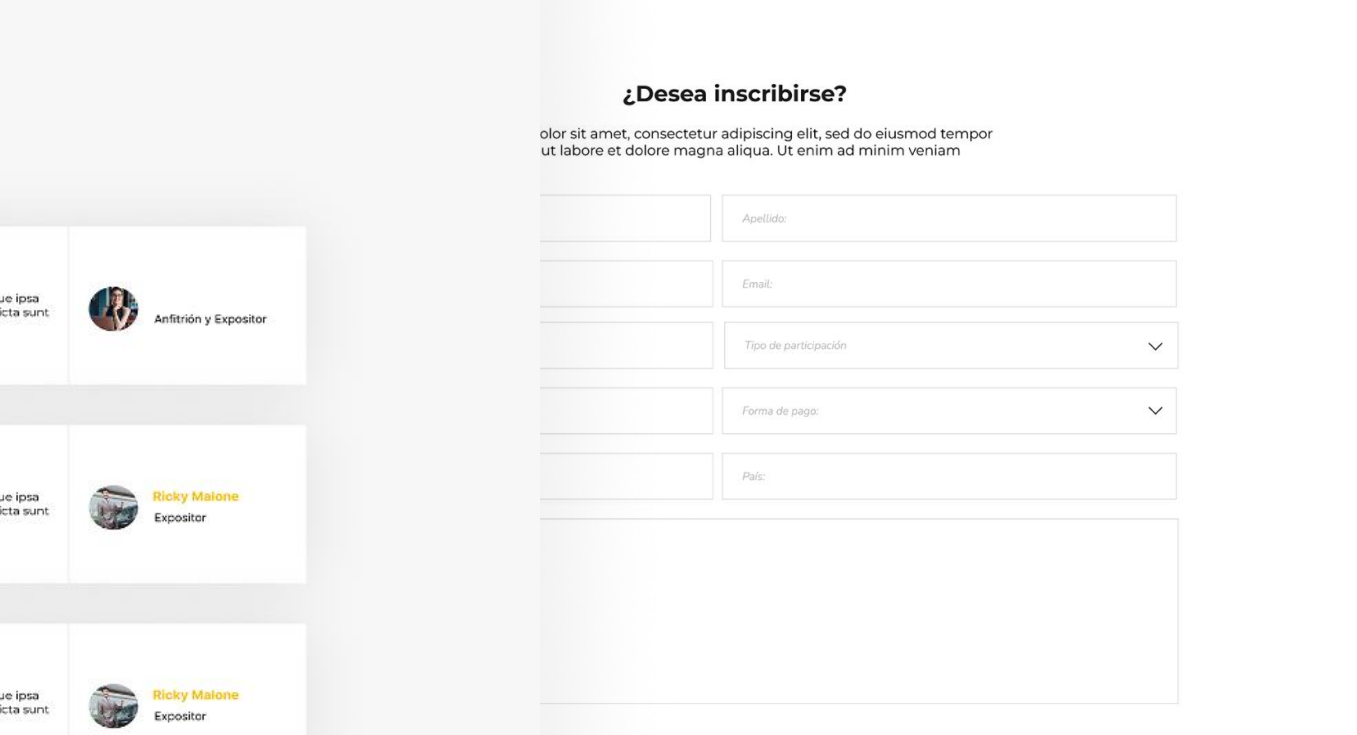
ue ipsa
icta sunt

Anfitrión y Expositor

ue ipsa
icta sunt

Ricky Malone
Expositor

ue ipsa
icta sunt

Ricky Malone
Expositor

¿Desea inscribirse?

olor sit amet, consectetur adipiscing elit, sed do eiusmod tempor
ut labore et dolore magna aliqua. Ut enim ad minim veniam

Apellido:

Email:

Tipo de participación

Forma de pago:

País: